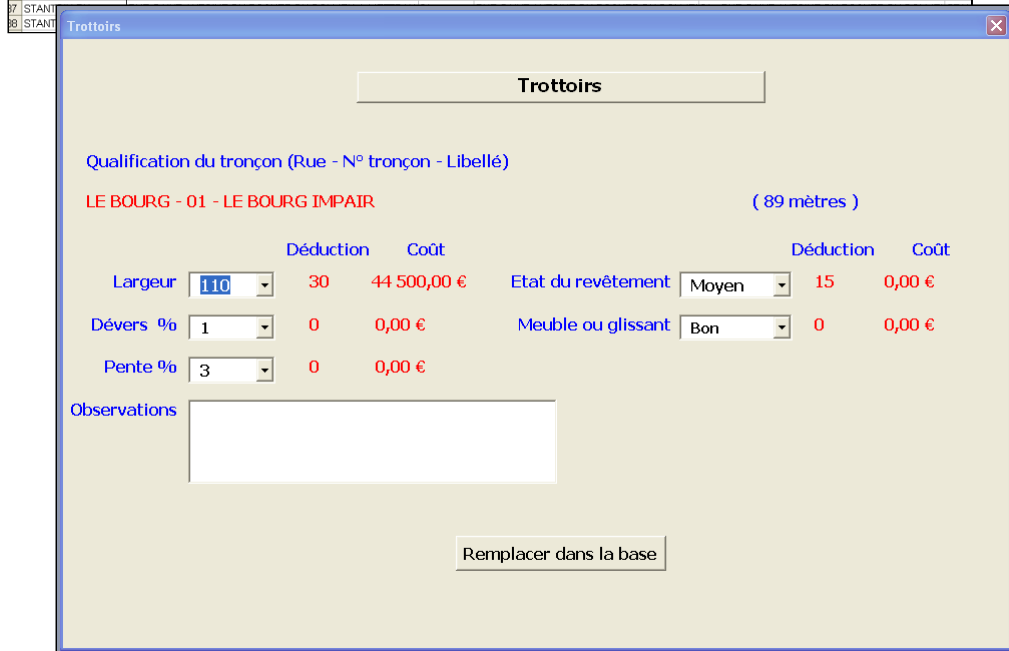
37 STANT
38 STANT

Trottoirs

Trottoirs

Qualification du tronçon (Rue - N° tronçon - Libellé)

LE BOURG - 01 - LE BOURG IMPAIR

( 89 mètres )

Déduction Coût

Largeur 110 30 44 500,00 €

Dévers % 1 0 0,00 €

Pente % 3 0 0,00 €

Déduction Coût

Etat du revêtement Moyen 15 0,00 €

Meuble ou glissant Bon 0 0,00 €

Observations

Remplacer dans la base